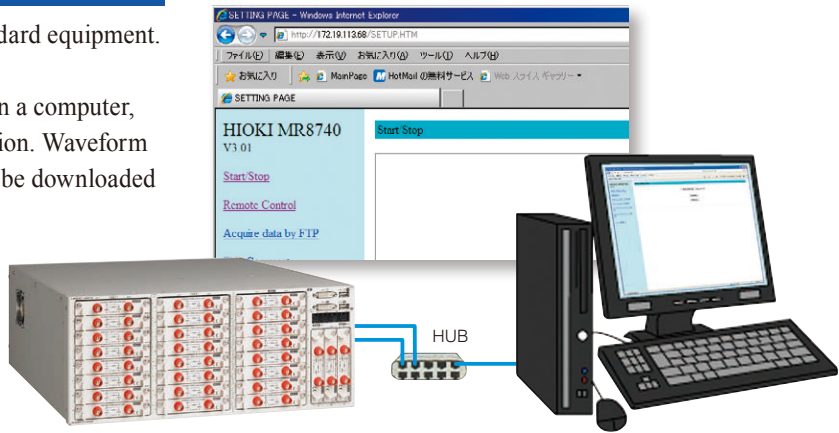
dard equipment.

n a computer, ion. Waveform be downloaded

SETTING PAGE - Windows Internet Explorer

http://172.19.113.68/SETUP.HTM

ファイル(F) 編集(E) 表示(V) お気に入り(A) ツール(T) ヘルプ(H)

お気に入り MainPage HotMail の無料サービス Web スライス ギャラリー

SETTING PAGE

HIOKI MR8740
V3.01

Start/Stop

Remote Control

Acquire data by FTP

Start/Stop

HUB